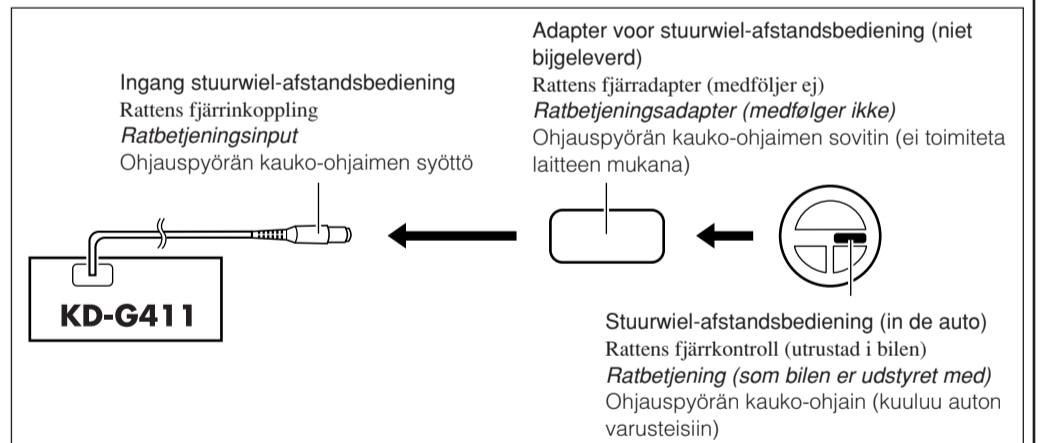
Ingang stuurwiel-afstandsbediening
Rattens fjärrinkoppling
*Ratbetjeningsinput*
Ohjauspyörän kauko-ohjaimen syöttö

Adapter voor stuurwiel-afstandsbediening (niet bijgeleverd)
Rattens fjärradapter (medföljer ej)
*Ratbetjeningsadapter (medfølger ikke)*
Ohjauspyörän kauko-ohjaimen sovitin (ei toimiteta laitteen mukana)

KD-G411

Stuurwiel-afstandsbediening (in de auto)
Rattens fjärrkontroll (utrustad i bilen)
*Ratbetjening (som bilen er udstyret med)*
Ohjauspyörän kauko-ohjain (kuuluu auton varusteisiin)